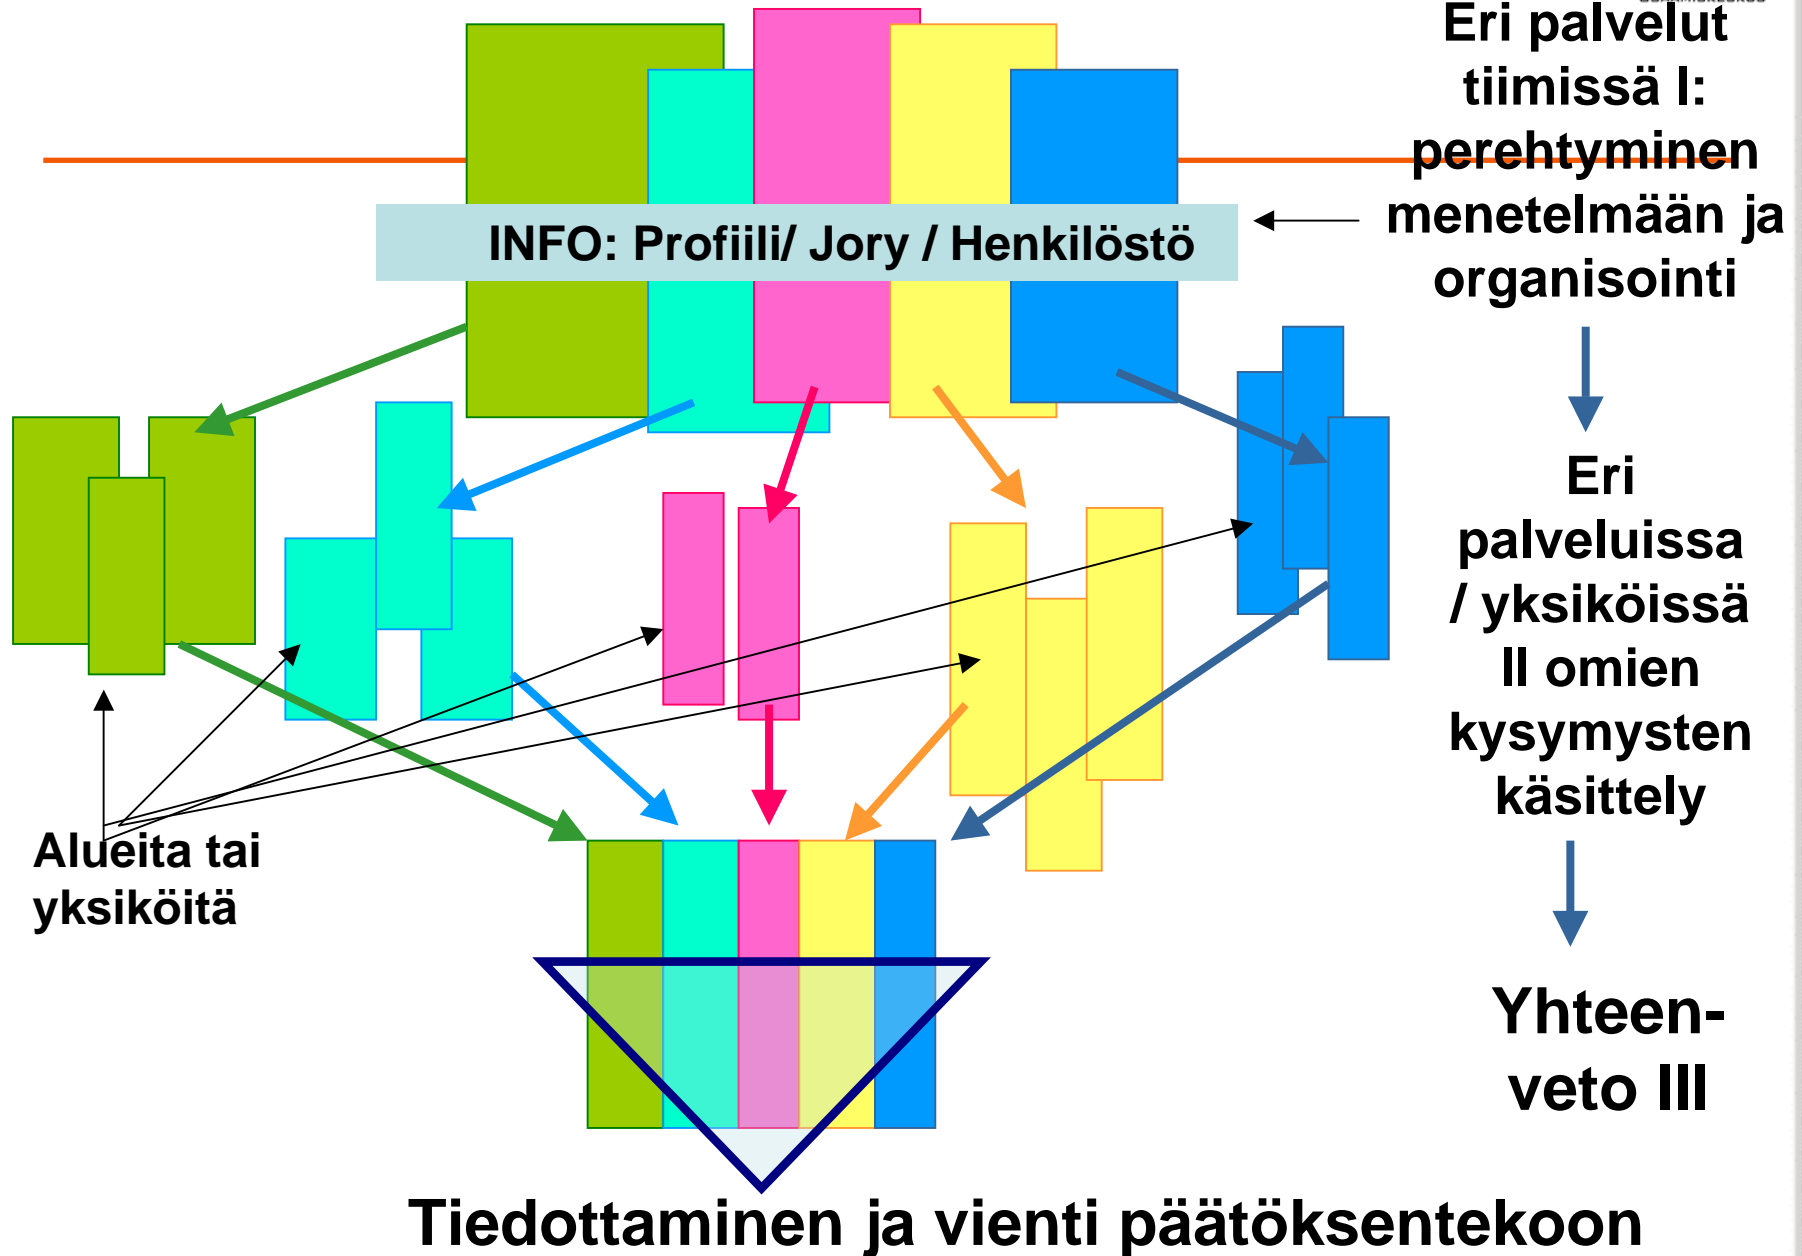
Eri palvelut tiimissä I: perehtyminen menetelmään ja organisointi

INFO: Profiili/ Jory / Henkilöstö

Eri palveluissa / yksiköissä II omien kysymysten käsittely

Alueita tai yksiköitä

Yhteenveto III

Tiedottaminen ja vienti päätöksentekoon